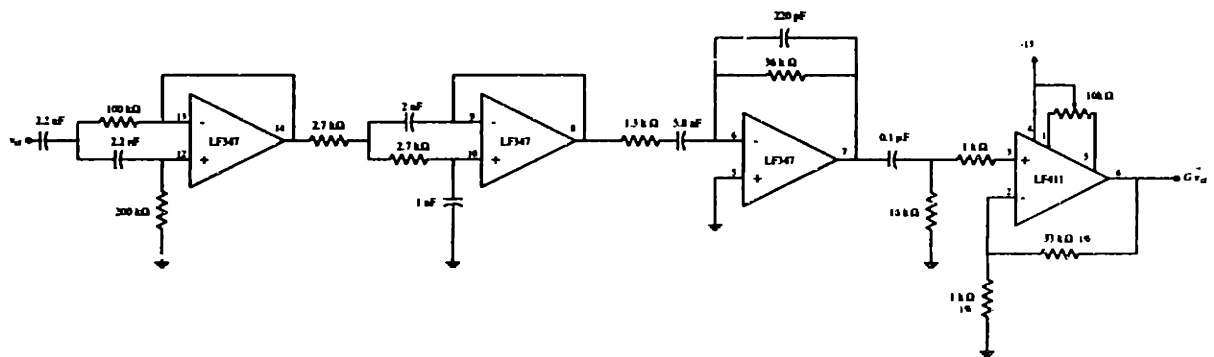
$v_{el}$
2.2 nF
100 kΩ
2.2 nF
13
12
-
+
LF347
14
300 kΩ
2.7 kΩ
2 nF
9
2.7 kΩ
10
-
+
LF347
8
1 nF
1.3 kΩ
5.8 nF
220 pF
36 kΩ
6
5
-
+
LF347
7
0.1 µF
15 kΩ
1 kΩ
-15
100 kΩ
4
1
5
3
2
+
-
LF411
6
$G\,\tilde{v}_{el}$
33 kΩ 1%
1 kΩ
1%